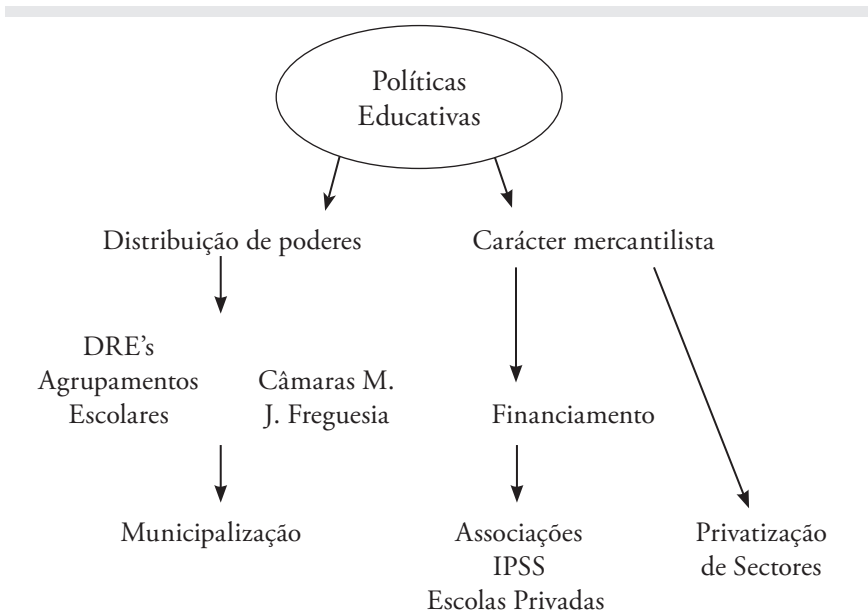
Políticas Educativas

Distribuição de poderes

Carácter mercantilista

DRE's
Agrupamentos
Escolares

Câmaras M.
J. Freguesia

Financiamento

Municipalização

Associações
IPSS
Escolas Privadas

Privatização de Sectores